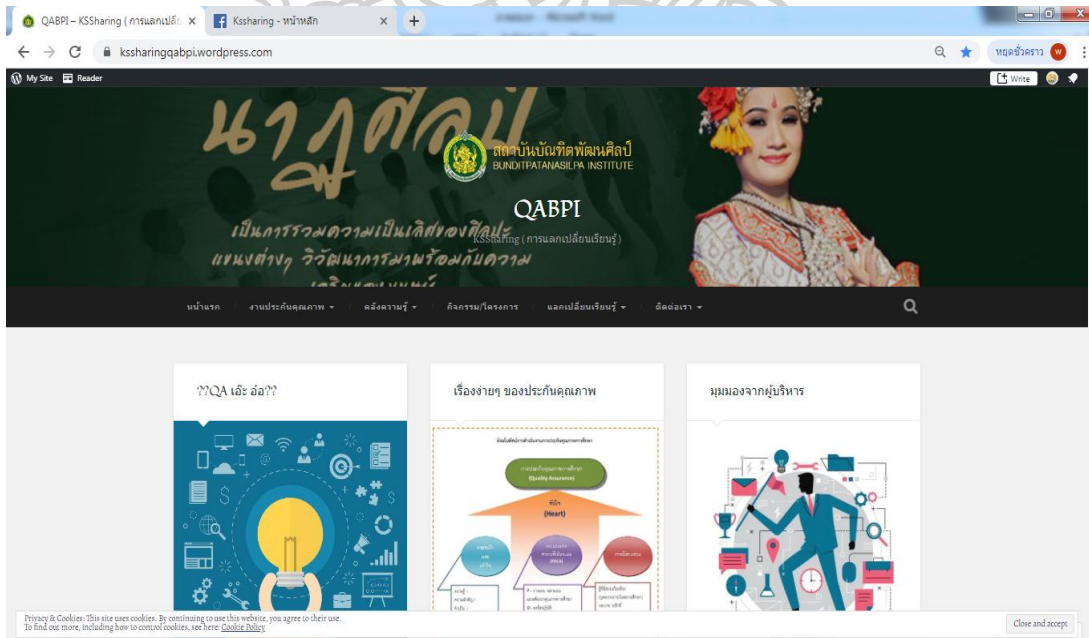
QABPI – KSSharing ( การแลกเปลี่ ×
Kssharing - หน้าหลัก ×
+

kssharingqabpi.wordpress.com

หยุดชั่วคราว W

My Site Reader
Write

นาฏศิลป์
เป็นการรวมความเป็นเลิศของศิลปะแขนงต่างๆ วิวัฒนาการมาพร้อมกับความ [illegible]

สถาบันบัณฑิตพัฒนศิลป์
BUNDITPATANASILPA INSTITUTE

QABPI
KSSharing ( การแลกเปลี่ยนเรียนรู้ )

หน้าแรก
งานประกันคุณภาพ
คลังความรู้
กิจกรรม/โครงการ
แลกเปลี่ยนเรียนรู้
ติดต่อเรา

??QA เอ๊ะ อ๋อ??

เรื่องง่ายๆ ของประกันคุณภาพ

มุมมองจากผู้บริหาร

(Quality Assurance)
(Heart)

Privacy & Cookies: This site uses cookies. By continuing to use this website, you agree to their use.
To find out more, including how to control cookies, see here: Cookie Policy

Close and accept